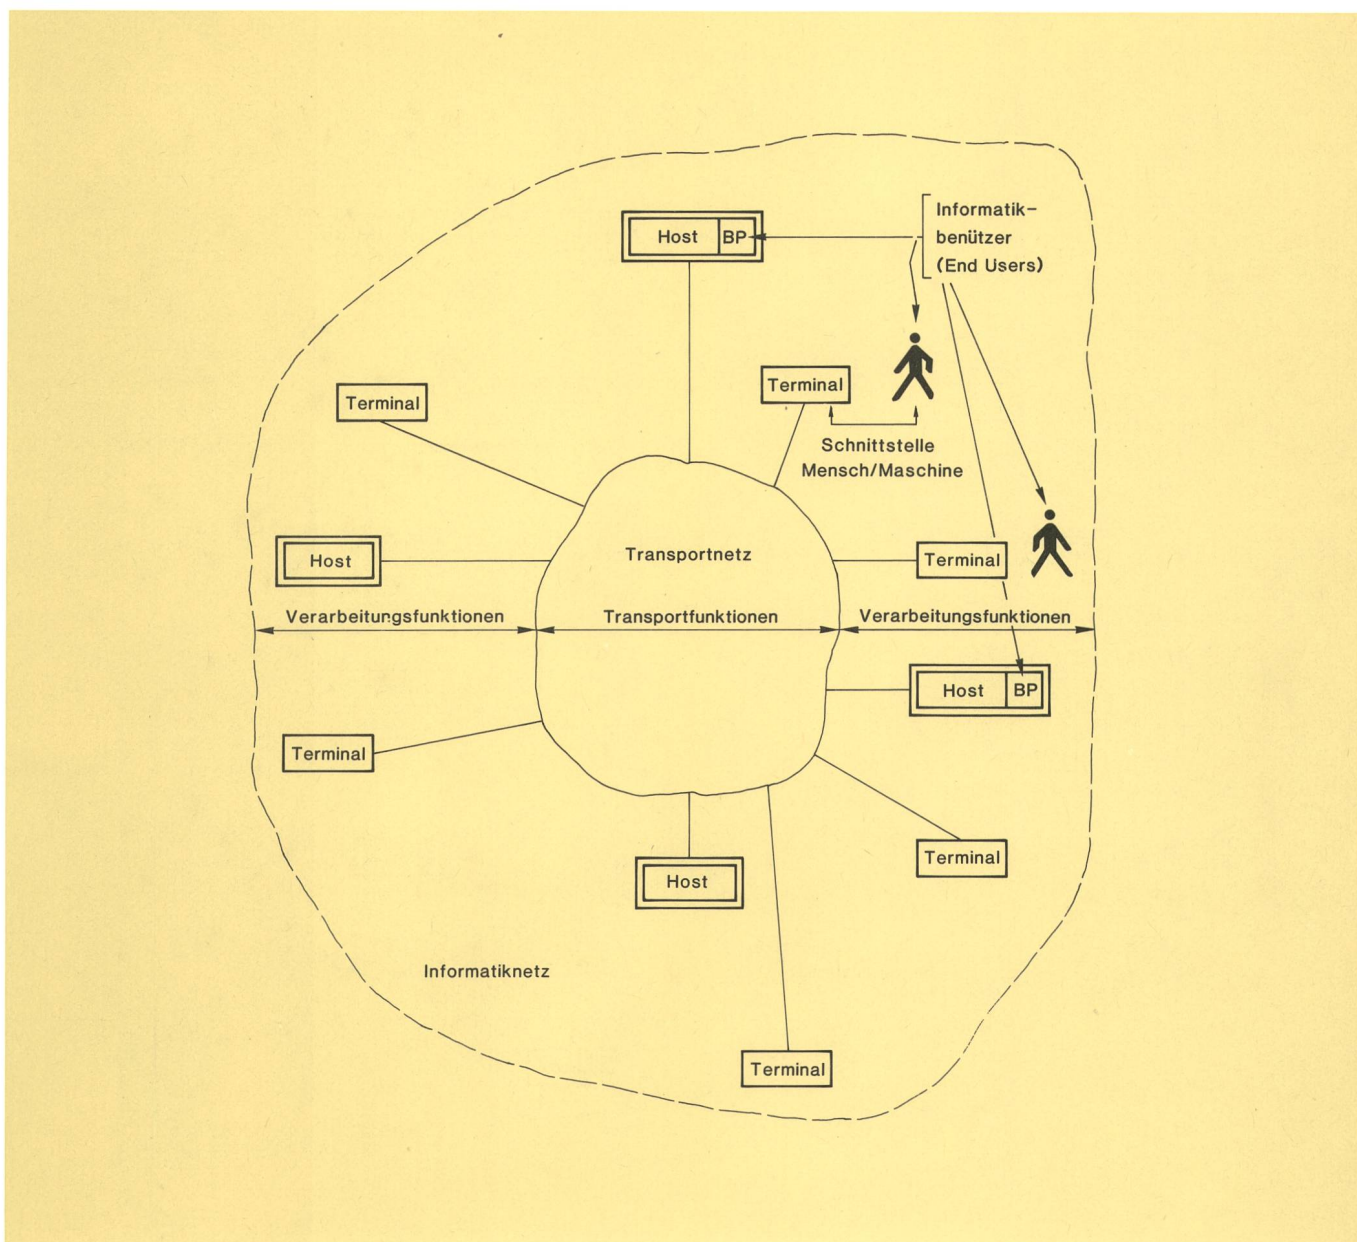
Host BP

Informatikbenützer (End Users)

Terminal

Terminal

Schnittstelle Mensch/Maschine

Host

Transportnetz

Terminal

Verarbeitungsfunktionen

Transportfunktionen

Verarbeitungsfunktionen

Host BP

Terminal

Terminal

Host

Informatiknetz

Terminal